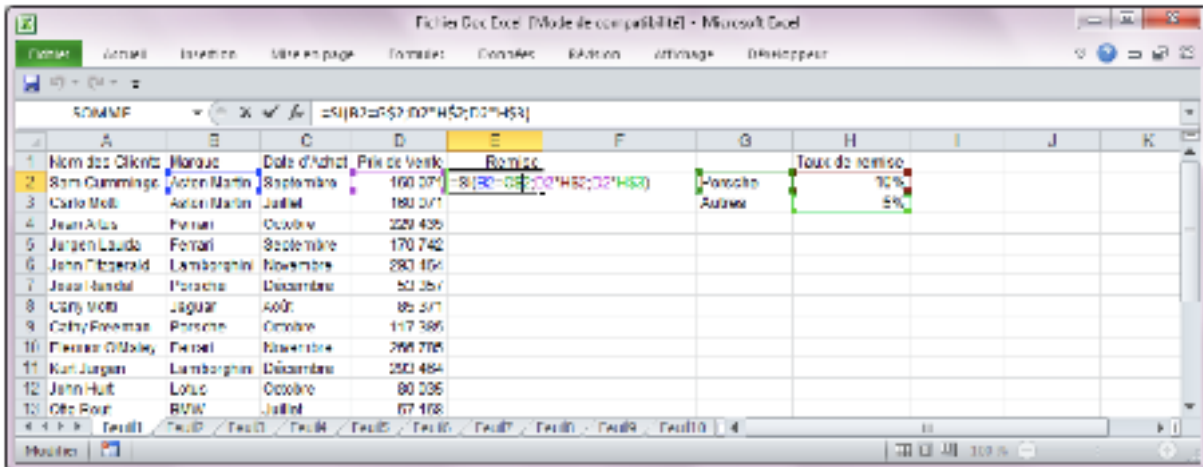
Fichier Doc Excel [Mode de compatibilité] - Microsoft Excel

Fichier Accueil Insertion Mise en page Formules Données Révision Affichage Développeur

SOMME =SI(B2=G$2;D2*H$2;D2*H$3)

| | A | B | C | D | E | F | G | H | I | J | K |
|---|---|---|---|---|---|---|---|---|---|---|---|
| 1 | Nom des Clients | Marque | Date d'Achat | Prix de Vente | Remise | | | Taux de remise | | | |
| 2 | Sam Cummings | Aston Martin | Septembre | 160 371 | =SI(B2=G$2;D2*H$2;D2*H$3) | | Porsche | 10% | | | |
| 3 | Carlo Motti | Aston Martin | Juillet | 160 371 | | | Autres | 5% | | | |
| 4 | Jean Alias | Ferrari | Octobre | 229 435 | | | | | | | |
| 5 | Jurgen Lauda | Ferrari | Septembre | 170 742 | | | | | | | |
| 6 | John Fitzgerald | Lamborghini | Novembre | 283 464 | | | | | | | |
| 7 | Jose Nandal | Porsche | Décembre | 50 357 | | | | | | | |
| 8 | Carty Motti | Jaguar | Août | 85 377 | | | | | | | |
| 9 | Cathy Freeman | Porsche | Octobre | 117 386 | | | | | | | |
| 10 | Fiemon O'Maley | Ferrari | Novembre | 266 785 | | | | | | | |
| 11 | Kurt Jurgen | Lamborghini | Décembre | 250 464 | | | | | | | |
| 12 | John Hurt | Lotus | Octobre | 80 335 | | | | | | | |
| 13 | Otto Four | BMW | Juillet | 57 168 | | | | | | | |

Feuil1 Feuil2 Feuil3 Feuil4 Feuil5 Feuil6 Feuil7 Feuil8 Feuil9 Feuil10

Modifier 100 %